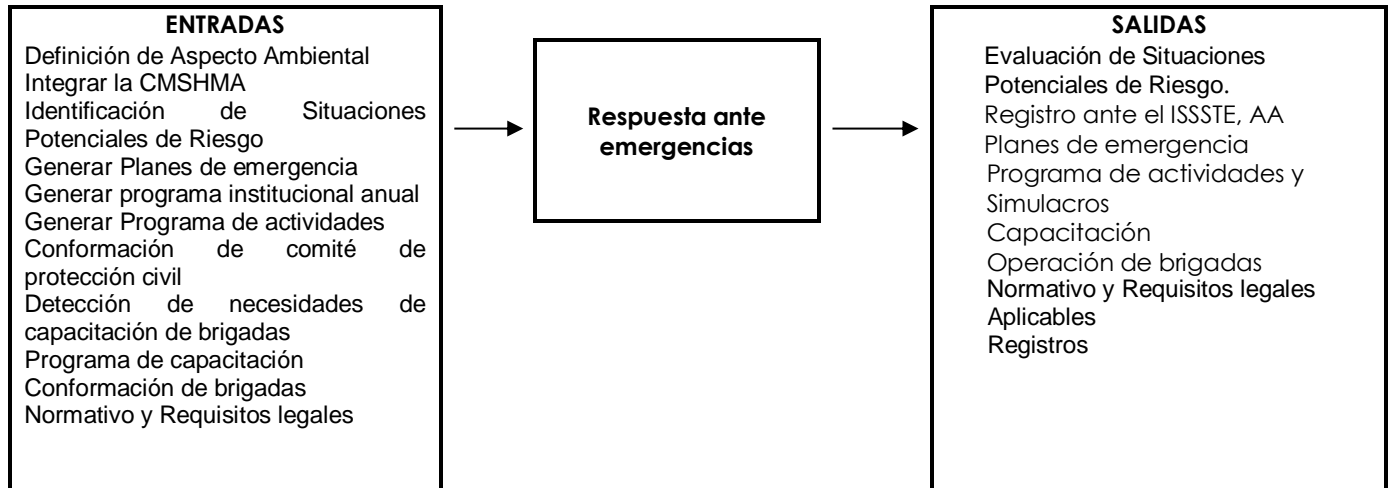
ENTRADAS
Definición de Aspecto Ambiental
Integrar la CMSHMA
Identificación de Situaciones Potenciales de Riesgo
Generar Planes de emergencia
Generar programa institucional anual
Generar Programa de actividades
Conformación de comité de protección civil
Detección de necesidades de capacitación de brigadas
Programa de capacitación
Conformación de brigadas
Normativo y Requisitos legales

Respuesta ante emergencias

SALIDAS
Evaluación de Situaciones Potenciales de Riesgo.
Registro ante el ISSSTE, AA
Planes de emergencia
Programa de actividades y Simulacros
Capacitación
Operación de brigadas
Normativo y Requisitos legales Aplicables
Registros